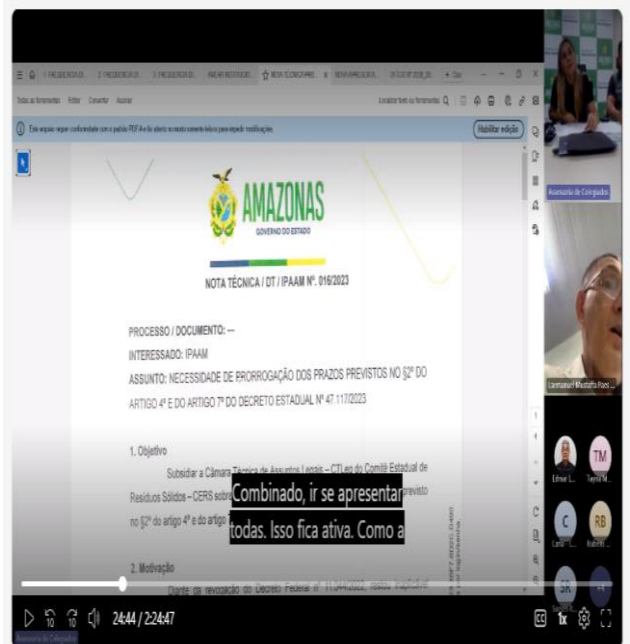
Todas as ferramentas Editar Converter Assinar

Este arquivo segue conformidade com o padrão PDF/A e foi aberto no modo somente leitura para impedir modificações.

Habilitar edição

AMAZONAS
GOVERNO DO ESTADO

NOTA TÉCNICA / DT / IPAAM Nº. 016/2023

PROCESSO / DOCUMENTO: ---
INTERESSADO: IPAAM
ASSUNTO: NECESSIDADE DE PRORROGAÇÃO DOS PRAZOS PREVISTOS NO §2º DO ARTIGO 4º E DO ARTIGO 7º DO DECRETO ESTADUAL Nº 47.117/2023

1. Objetivo
Subsidiar a Câmara Técnica de Assuntos Legais – CTLeg do Comitê Estadual de Resíduos Sólidos – CERS sobre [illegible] previsto no §2º do artigo 4º e do artigo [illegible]

Combinado, ir se apresentar todas. Isso fica ativa. Como a

2. Motivação
Diante da revogação do Decreto Federal nº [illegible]

Assessoria de Colegiados

Assessoria de Colegiados

Lucmanuel Mustafa Foos ...

TM
RB
SR

24:44 / 2:24:47
1x